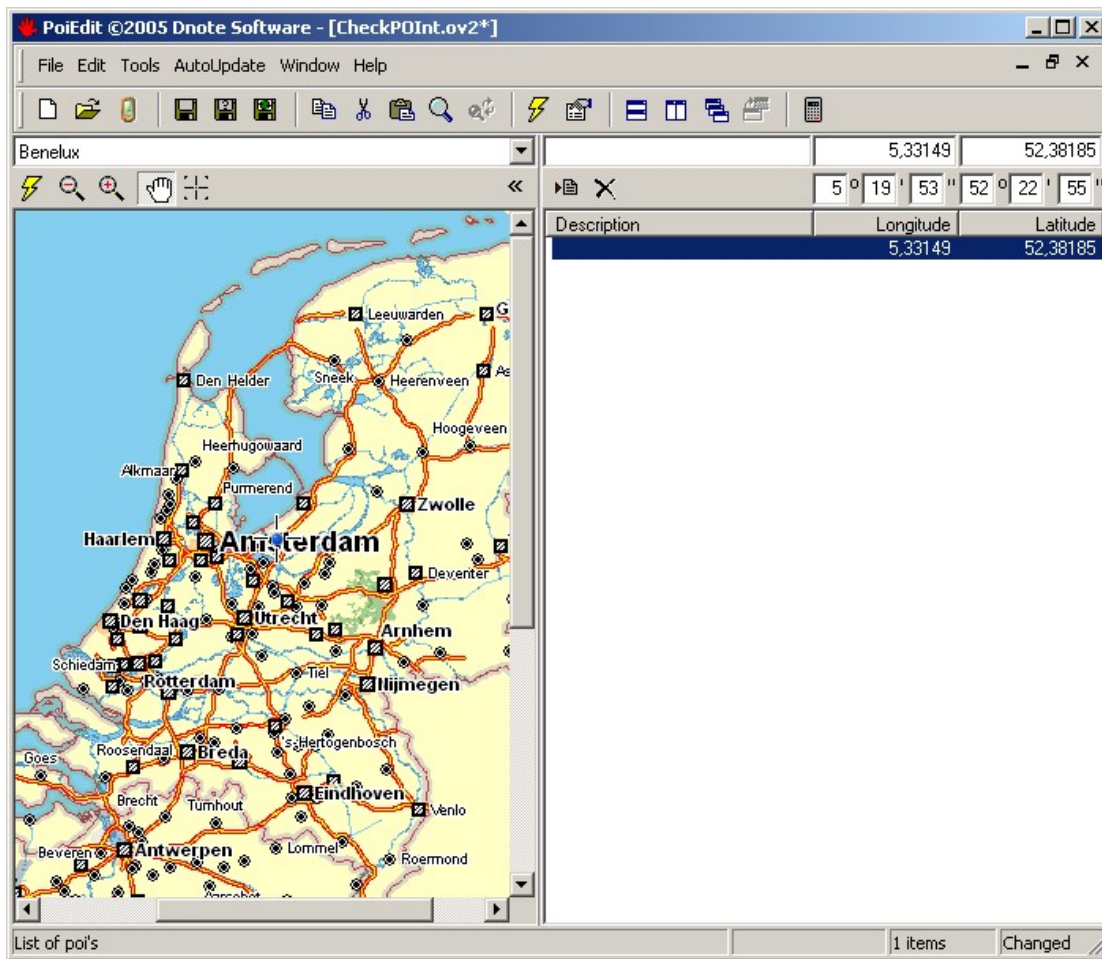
PoiEdit ©2005 Dnote Software - [CheckPOInt.ov2*]

File Edit Tools AutoUpdate Window Help

Benelux

5,33149 52,38185

5 ° 19 ' 53 " 52 ° 22 ' 55 "

| Description | Longitude | Latitude |
|---|---|---|
| | 5,33149 | 52,38185 |

Leeuwarden
G
Den Helder
Sneek
Heerenveen
As
Hoogeveen
Heerhugowaard
Alkmaar
Purmerend
Zwolle
Haarlem
Amsterdam
Deventer
Den Haag
Utrecht
Arnhem
Schiedam
Tiel
Rotterdam
Nijmegen
Goes
Roosendaal
Breda
's-Hertogenbosch
Brecht
Turnhout
Eindhoven
Venlo
Beveren
Antwerpen
Lommel
Roermond
Aarschot

List of poi's
1 items
Changed